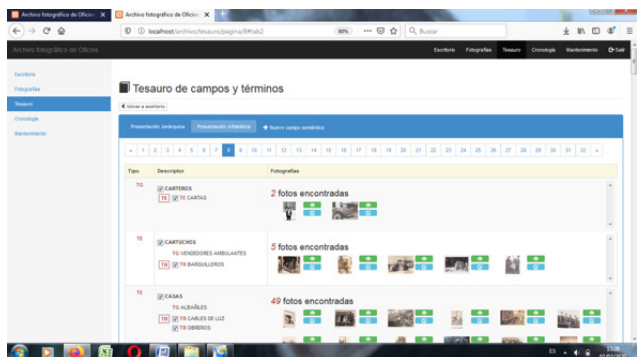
Archivo fotográfico de Oficios ×

Archivo fotográfico de Oficios ×

localhost/archivo/tesauro/pagina/8#tab2

80%

Buscar

Archivo fotográfico de Oficios

Escritorio Fotografías Tesauro Cronología Mantenimiento Salir

Escritorio

Fotografías

Tesauro

Cronología

Mantenimiento

Tesauro de campos y términos

Volver a escritorio

Presentación Jerárquica Presentación Alfabética + Nuevo campo semántico

« 1 2 3 4 5 6 7 8 9 10 11 12 13 14 15 16 17 18 19 20 21 22 23 24 25 26 27 28 29 30 31 32 »

| Tipo | Descriptor | Fotografías |
|---|---|---|
| TG | CARTEROS<br>TE CARTAS | 2 fotos encontradas |
| TE | CARTUCHOS<br>TG VENDEDORES AMBULANTES<br>TR BARQUILLEROS | 5 fotos encontradas |
| TE | CASAS<br>TG ALBAÑILES<br>TR CABLES DE LUZ<br>TR OBREROS | 49 fotos encontradas |

ES